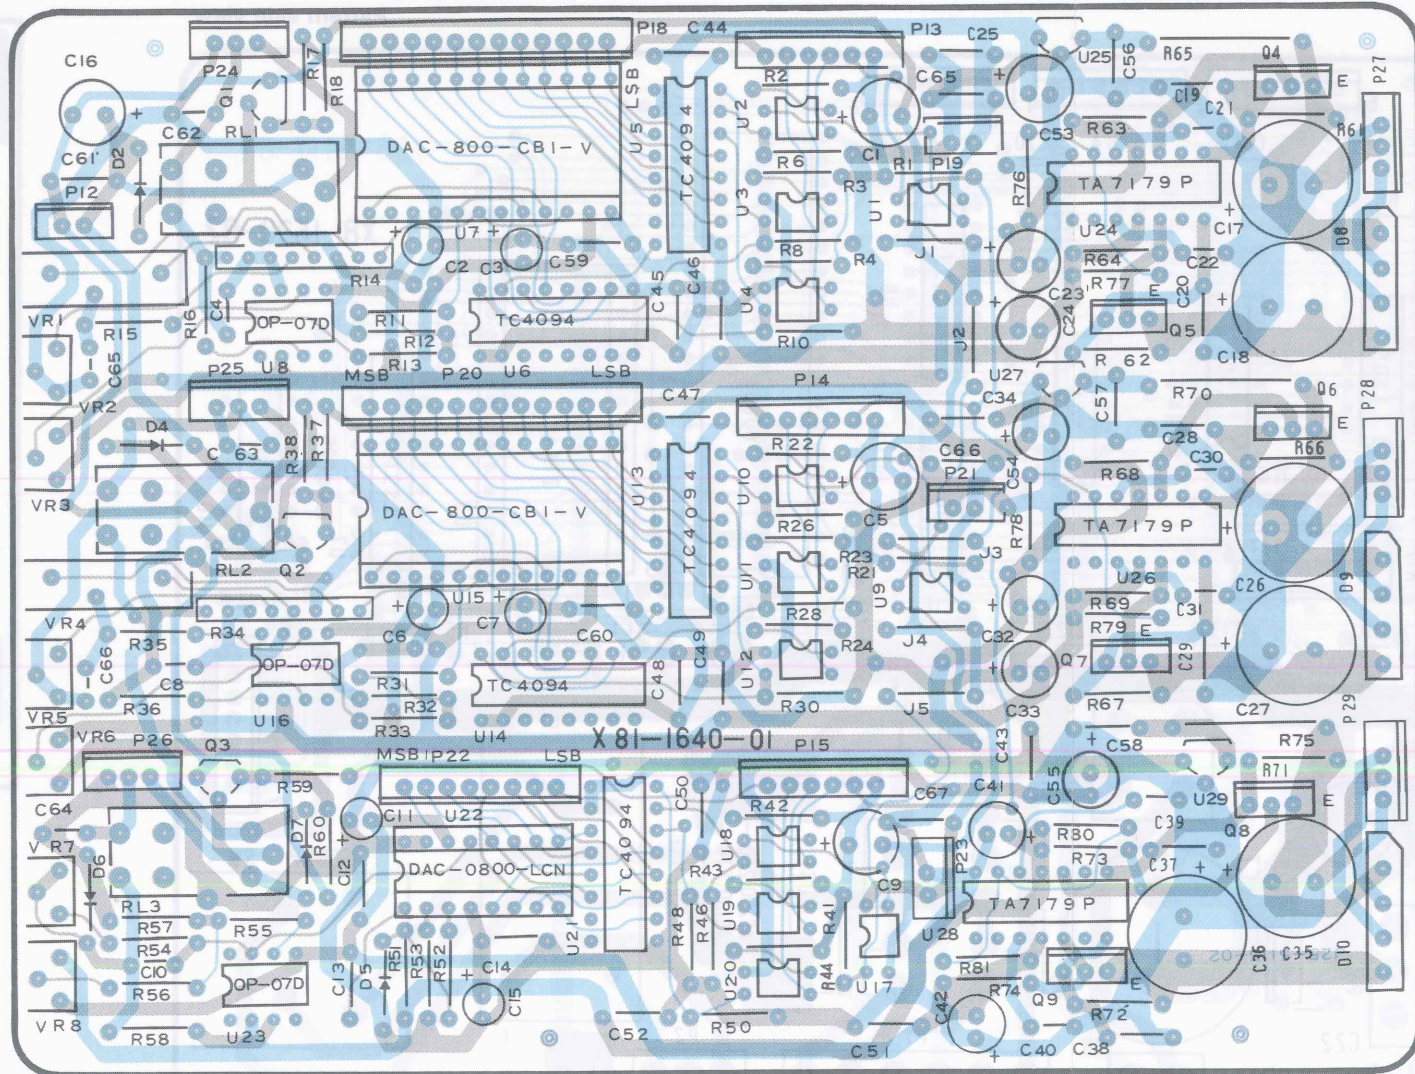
C16
P24
R17
R18
Q1
RL1
C62
C61
D2
P12
DAC-800-CBI-V
P18 C44
LSB
U5
TC4094
U2
P13
C25
R2
C65
U25
C56
R65
Q4
E
P27
C19
C21
C53
R63
R61
C1
R6
R1
P19
U3
R3
R76
TA7179P
U11
J1
C17
U7
C2 C3
C59
R8
R4
U24
R64
C22
D8
R14
C45
C46
U4
C23
R77
E
C20
C4
OP-07D
R11
TC4094
C24
Q5
VR1
R15
R16
R12
R10
J2
R 62
C18
C65
R13
MSB
P20 U6
LSB
U27
P25 U8
P14
C34
C57
R70
Q6
P28
VR2
C47
E
D4
R22
R66
C63
R38
R37
C66
C28
C30
U13
U10
P21
C54
R68
VR3
DAC-800-CBI-V
TC4094
C5
TA7179P
R26
R78
R23
J3
RL2
Q2
R21
U26
U17
U9
C26
U15
R69
D9
C7
R28
C31
R79 E
VR4
R34
C6
C60
J4
C32
R35
C66
OP-07D
C49
R24
C29
C8
TC4094
C48
U12
Q7
R31
R32
R36
R30
J5
R67
C27
VR5
U16
R33
U14
X81-1640-01
C33
P29
VR6
P26
Q3
MSB
P22
LSB
P15
C43
C58
R75
R59
C50
R71
C64
C11
U22
R42
C67
C41
C55
U29
E
D7
R60
C39
V R7
C12
DAC-0800-LCN
TC4094
U18
C9
P23
R80
Q8
D6
R43
R73
C37
RL3
TA7179P
R57
R55
R48
R46
U19
R41
U28
R54
U21
C36
C35
D10
C10
C13
D5
R51
R53
R52
C14
R44
U17
R81
R56
OP-07D
C15
U20
E
VR8
R74
Q9
C42
R72
R58
U23
C52
R50
C51
C40
C38